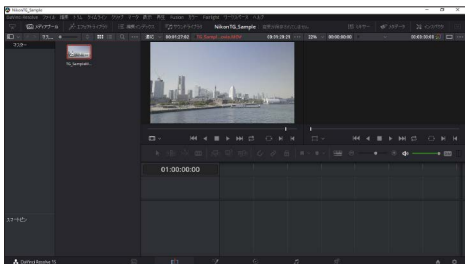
NikonTG_Sample
DaVinci Resolve ファイル 編集 トリム タイムライン クリップ マーク 表示 再生 Fusion カラー Fairlight ワークスペース ヘルプ
メディアプール エフェクトライブラリ 編集インデックス サウンドライブラリ NikonTG_Sample ミキサー メタデータ インスペクタ
マスター
TG_Sample
00:01:27:02
01:00:00:00
01:00:00:00
スマートビン
DaVinci Resolve 15